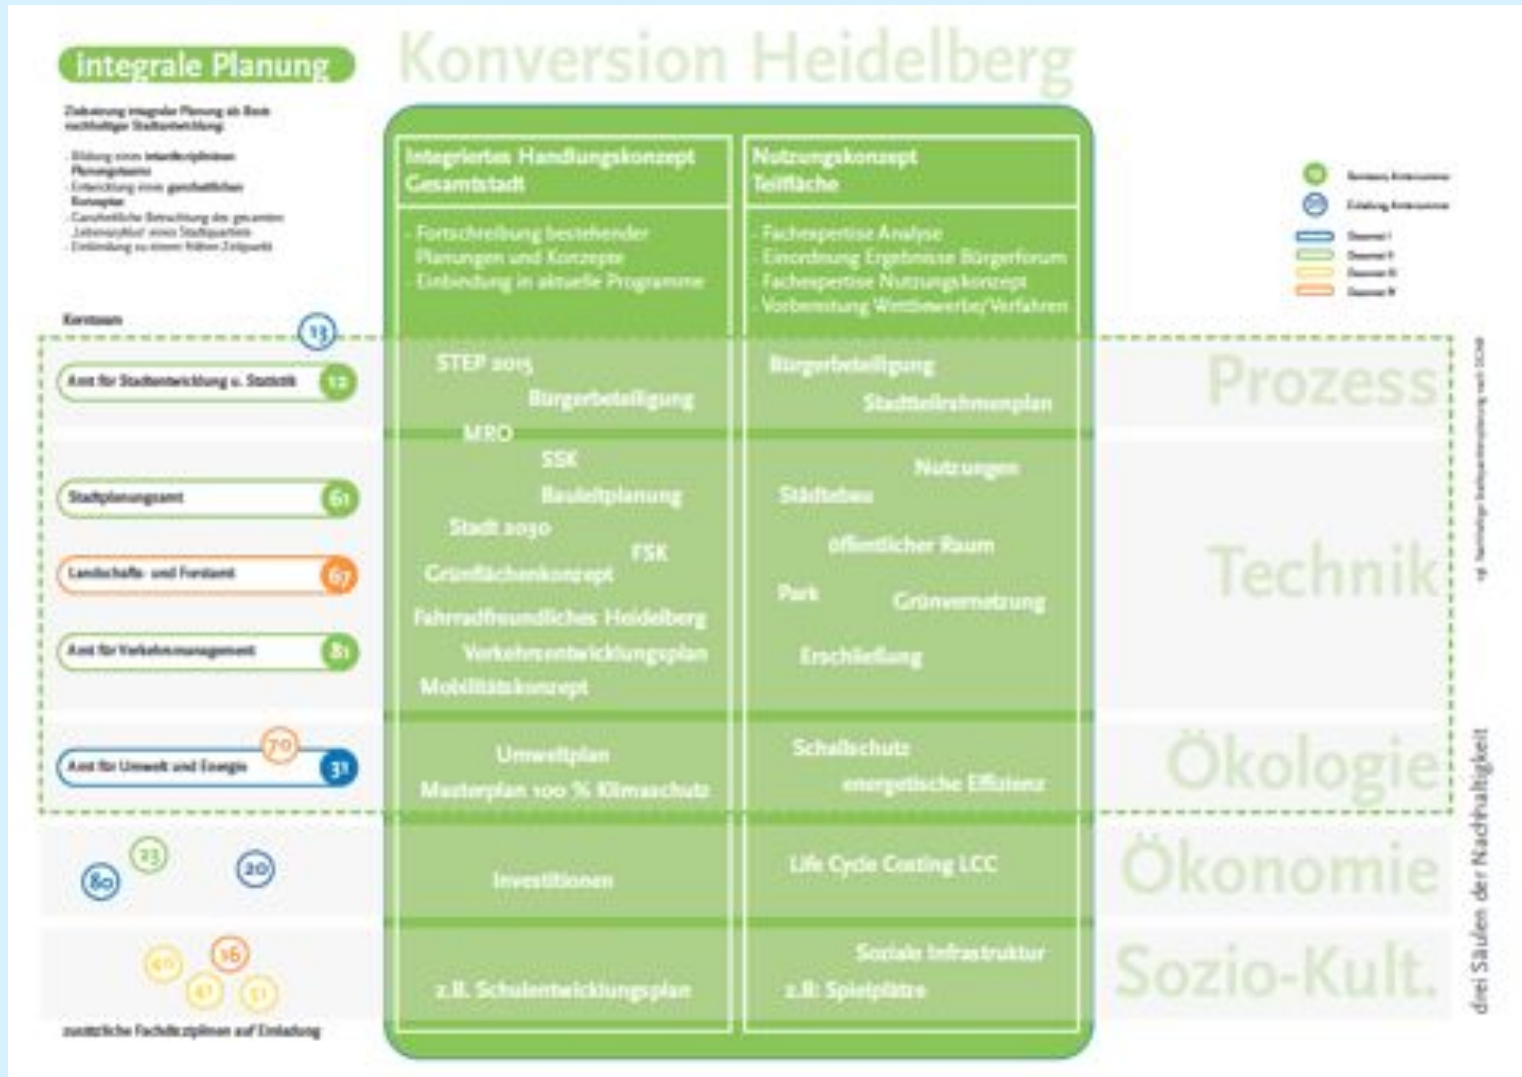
Integrale Planung

Konversion Heidelberg

Zielsetzung integraler Planung als Basis nachhaltiger Stadtentwicklung

- Bildung eines interdisziplinären Planungsteams
- Entwicklung eines ganzheitlichen Konzeptes
- Ganzheitliche Betrachtung des gesamten „Lebenszyklus" eines Stadtquartiers
- Einbindung zu einem frühen Zeitpunkt

Integriertes Handlungskonzept Gesamtstadt

- Fortschreibung bestehender Planungen und Konzepte
- Einbindung in aktuelle Programme

Nutzungskonzept Teilfläche

- Fachexpertise Analyse
- Einordnung Ergebnisse Bürgerforum
- Fachexpertise Nutzungskonzept
- Vorbereitung Wettbewerbe/Verfahren

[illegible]
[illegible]
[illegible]
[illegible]
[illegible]
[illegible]

Kernteam

13

Amt für Stadtentwicklung u. Statistik 12

STEP 2015
Bürgerbeteiligung
Bürgerbeteiligung
Stadtteilrahmenplan

Prozess

Stadtplanungsamt 61

Landschafts- und Forstamt 67

Amt für Verkehrsmanagement 81

MRO
SSK
Bauleitplanung
Stadt 2030
FSK
Grünflächenkonzept
Fahrradfreundliches Heidelberg
Verkehrsentwicklungsplan
Mobilitätskonzept

Nutzungen
Städtebau
öffentlicher Raum
Park
Grünvernetzung
Erschließung

Technik

Amt für Umwelt und Energie 31
70

Umweltplan
Masterplan 100 % Klimaschutz
Schallschutz
energetische Effizienz

Ökologie

80 23 20

Investitionen
Life Cycle Costing LCC

Ökonomie

40 36 41 51

z.B. Schulentwicklungsplan
Soziale Infrastruktur
z.B. Spielplätze

Sozio-Kult.

zusätzliche Fachdisziplinen auf Einladung

drei Säulen der Nachhaltigkeit

vgl. Nachhaltige Stadtquartiersplanung nach DGNB